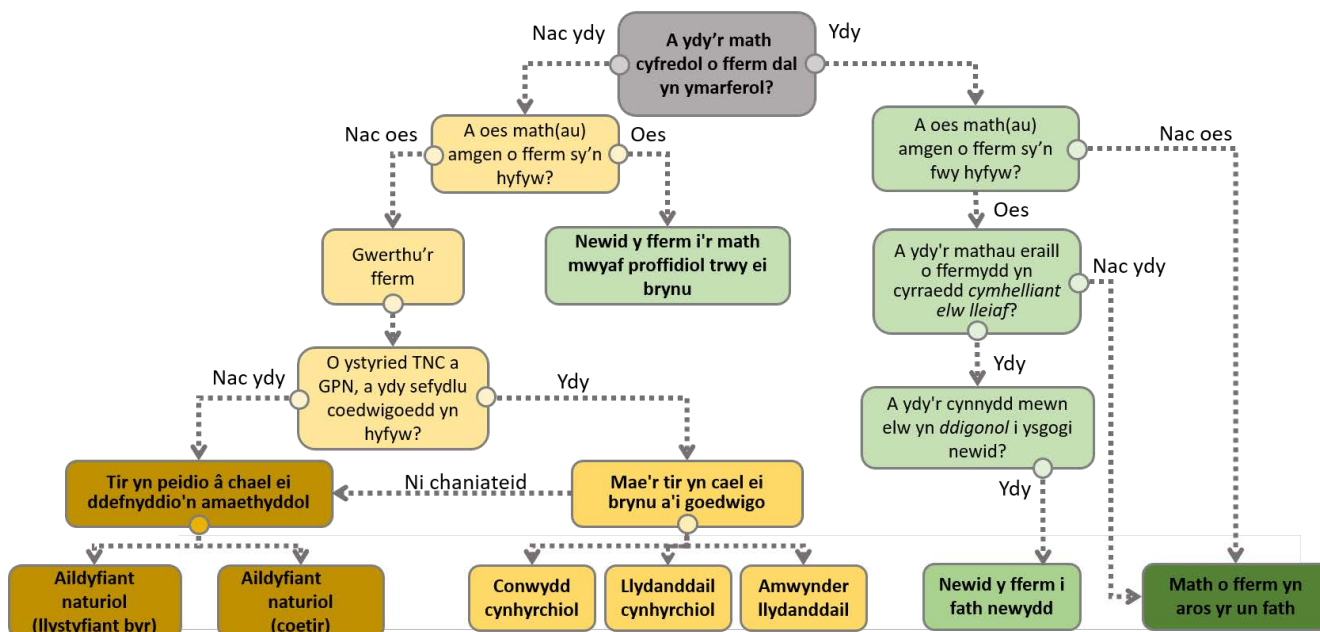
A ydy'r math cyfredol o fferm dal yn ymarferol?

Nac ydy

Ydy

A oes math(au) amgen o fferm sy'n hyfyw?

Nac oes

Oes

Gwerthu'r fferm

Newid y fferm i'r math mwyaf proffidiol trwy ei brynu

O ystyried TNC a GPN, a ydy sefydlu coedwigoedd yn hyfyw?

Nac ydy

Ydy

Tir yn peidio â chael ei ddefnyddio'n amaethyddol

Ni chaniateid

Mae'r tir yn cael ei brynu a'i goedwigo

Aildyfiant naturiol (llystyfiant byr)

Aildyfiant naturiol (coetir)

Conwydd cynhyrchiol

Llydanddail cynhyrchiol

Amwynder llydanddail

A oes math(au) amgen o fferm sy'n fwy hyfyw?

Nac oes

Oes

A ydy'r mathau eraill o ffermydd yn cyrraedd *cymhelliant elw lleiaf*?

Nac ydy

Ydy

A ydy'r cynnydd mewn elw yn *ddigonol* i ysgogi newid?

Ydy

Newid y fferm i fath newydd

Math o fferm yn aros yr un fath